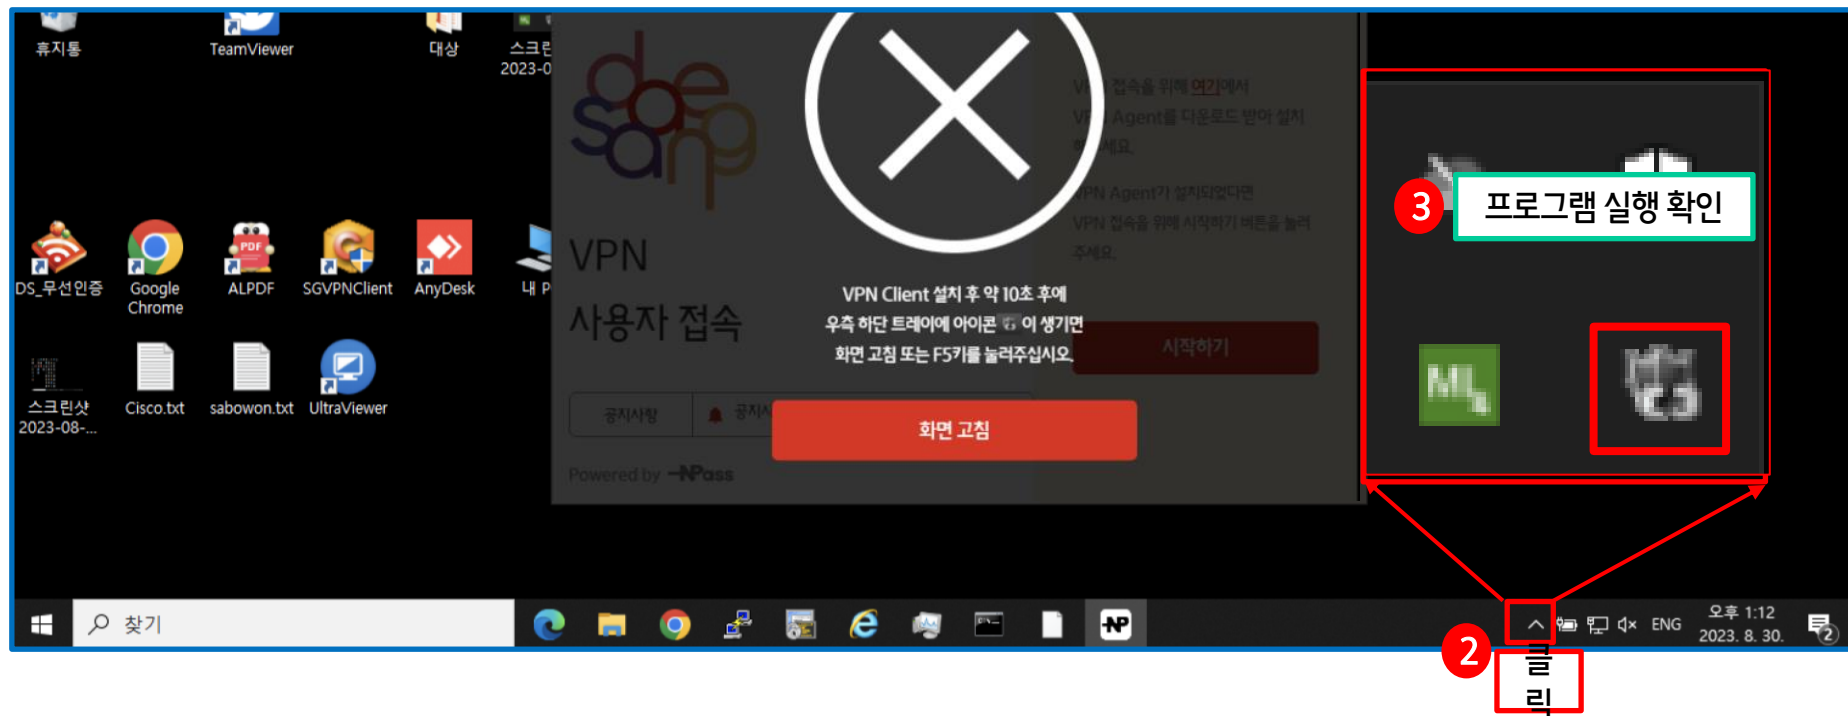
휴지통
TeamViewer
대상
스크린
2023-0

DS_무선인증
Google Chrome
ALPDF
SGVPNClient
AnyDesk
내 P

스크린샷 2023-08-...
Cisco.txt
sabowon.txt
UltraViewer

VPN 사용자 접속

VPN 접속을 위해 여기에서 VPN Agent를 다운로드 받아 설치하세요.

VPN Agent가 설치되었다면 VPN 접속을 위해 시작하기 버튼을 눌러주세요.

시작하기

VPN Client 설치 후 약 10초 후에
우측 하단 트레이에 아이콘 이 생기면
화면 고침 또는 F5키를 눌러주십시오.

화면 고침

공지사항
공지사

Powered by NPass

3
프로그램 실행 확인

2
클릭

찾기

ENG
오후 1:12
2023. 8. 30.
2